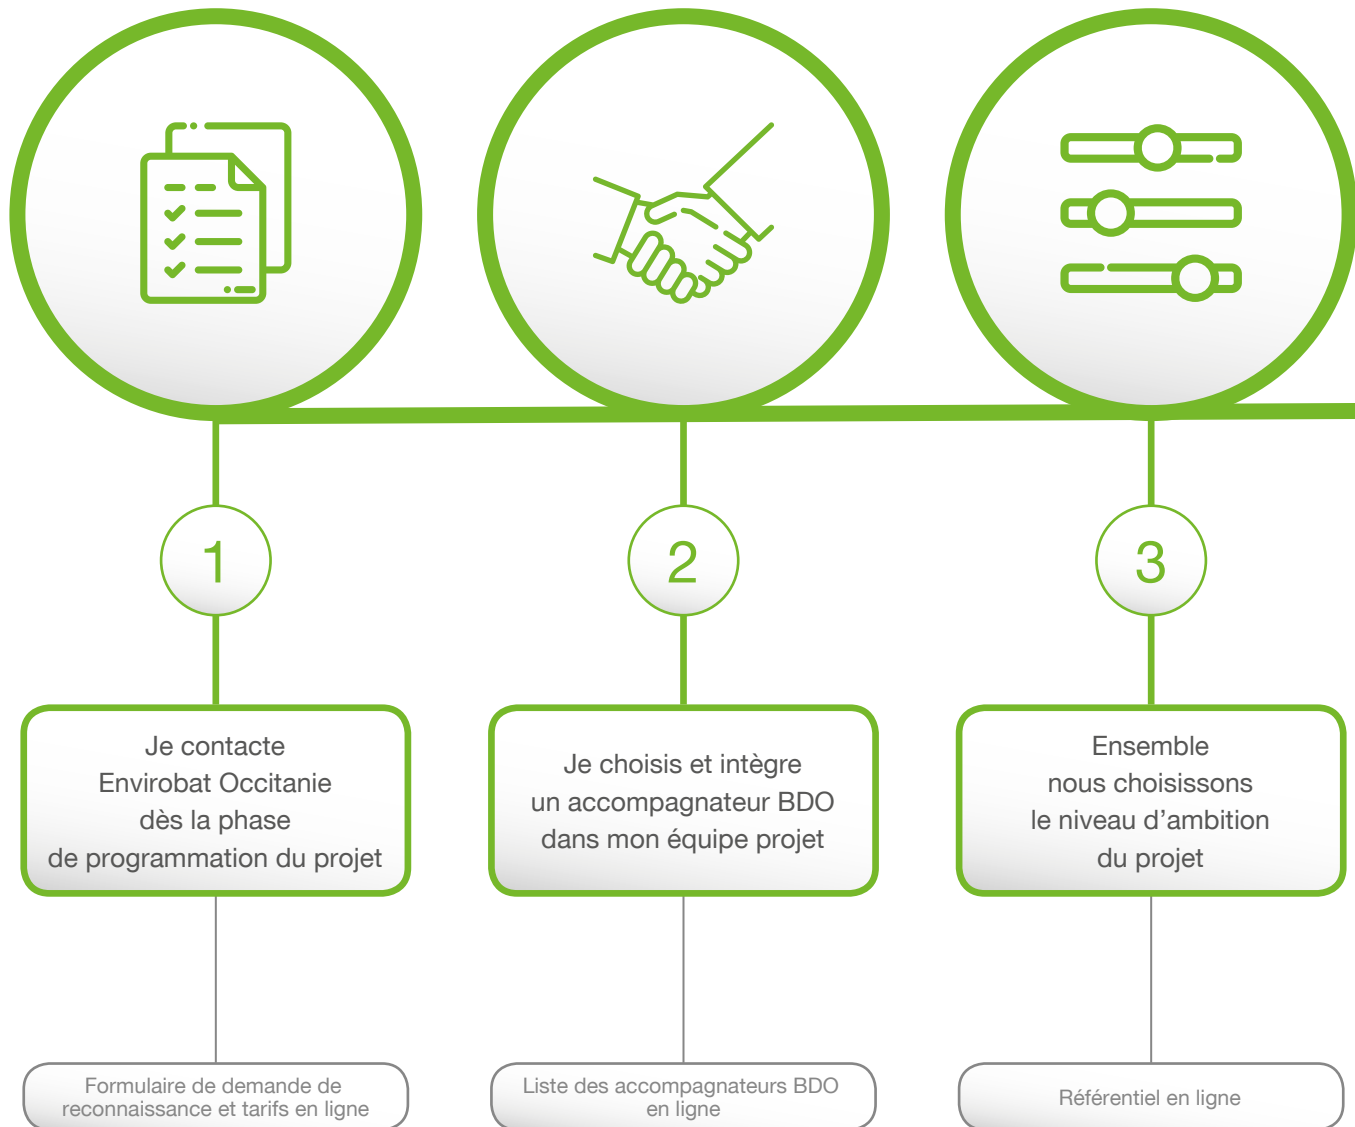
1

Je contacte Envirobat Occitanie dès la phase de programmation du projet

Formulaire de demande de reconnaissance et tarifs en ligne

2

Je choisis et intègre un accompagnateur BDO dans mon équipe projet

Liste des accompagnateurs BDO en ligne

3

Ensemble nous choisissons le niveau d'ambition du projet

Référentiel en ligne